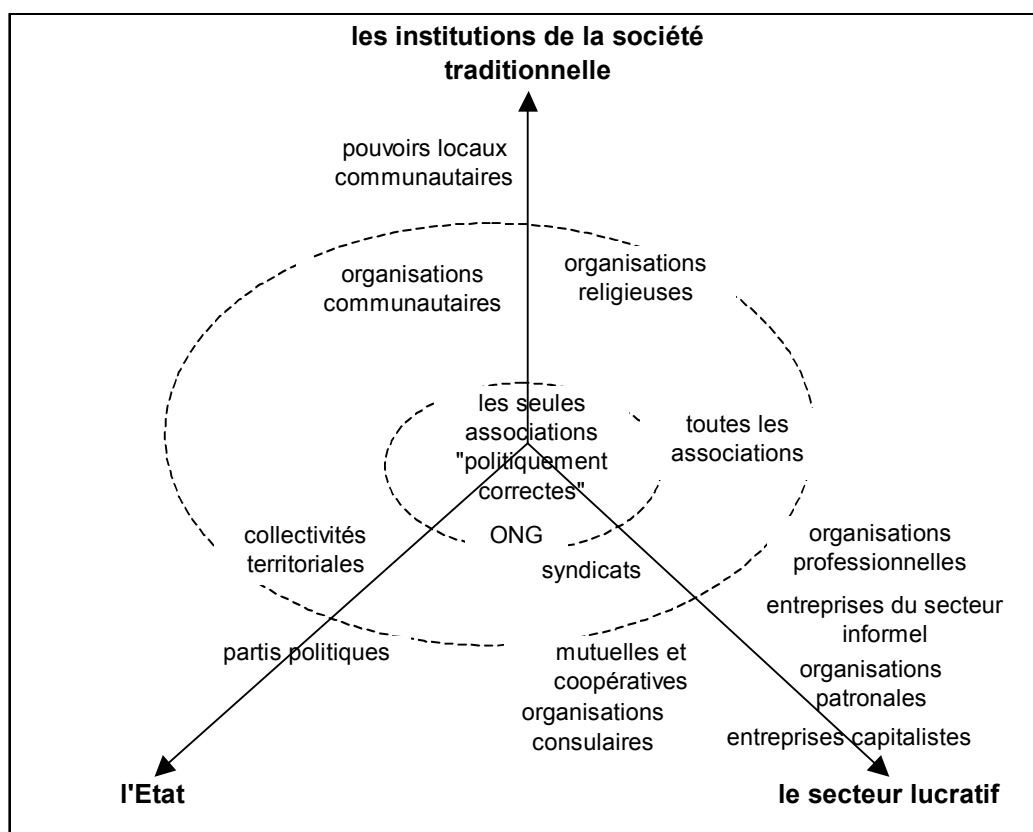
les institutions de la société traditionnelle

pouvoirs locaux communautaires

organisations communautaires

organisations religieuses

les seules associations "politiquement correctes"

toutes les associations

collectivités territoriales

ONG

syndicats

organisations professionnelles

entreprises du secteur informel

partis politiques

mutuelles et coopératives

organisations patronales

organisations consulaires

entreprises capitalistes

l'Etat

le secteur lucratif